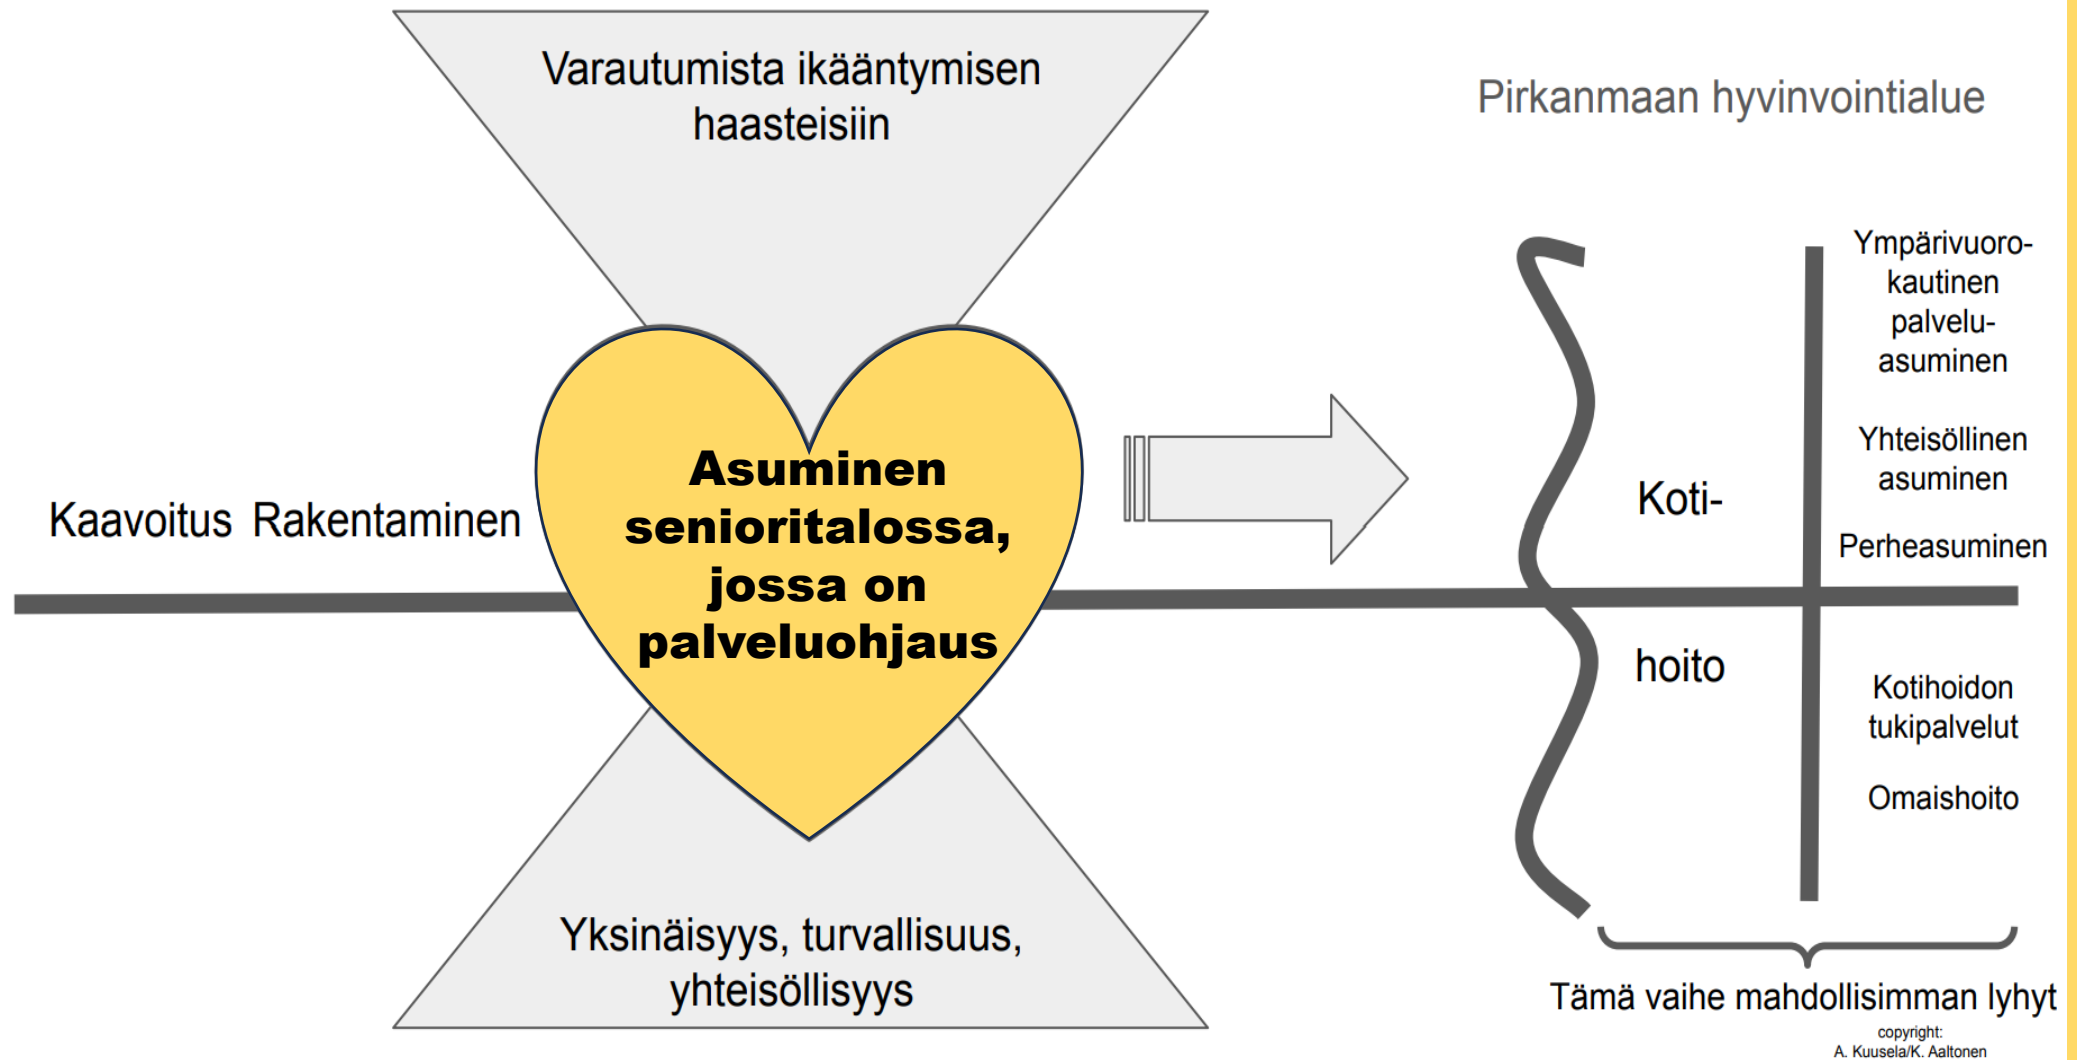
Varautumista ikääntymisen haasteisiin

Pirkanmaan hyvinvointialue

Kaavoitus Rakentaminen

Asuminen senioritalossa, jossa on palveluohjaus

Koti-

hoito

Ympärivuorokautinen palveluasuminen

Yhteisöllinen asuminen

Perheasuminen

Kotihoidon tukipalvelut

Omaishoito

Yksinäisyys, turvallisuus, yhteisöllisyys

Tämä vaihe mahdollisimman lyhyt

copyright:
A. Kuusela/K. Aaltonen